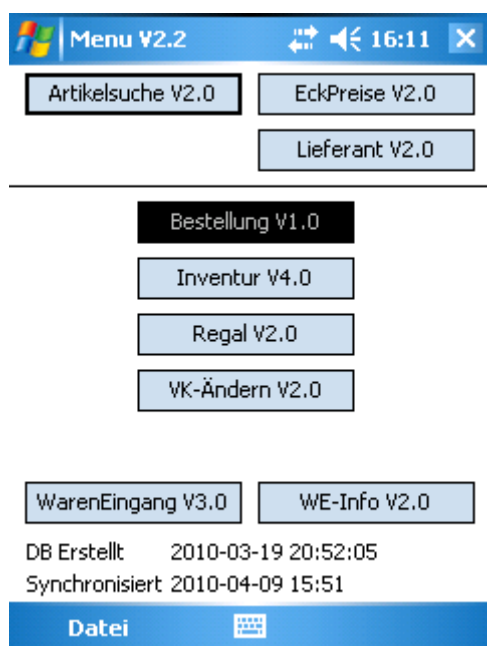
Menu V2.2 16:11

Artikelsuche V2.0

EckPreise V2.0

Lieferant V2.0

Bestellung V1.0

Inventur V4.0

Regal V2.0

VK-Ändern V2.0

WarenEingang V3.0

WE-Info V2.0

DB Erstellt 2010-03-19 20:52:05

Synchronisiert 2010-04-09 15:51

Datei